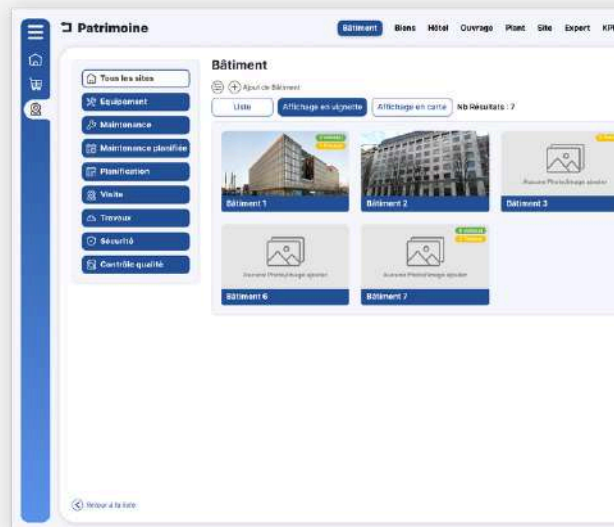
Patrimoine

Bâtiment Biens Hôtel Ouvrage Plant Site Expert KP

Tous les sites
Equipement
Maintenance
Maintenance planifiée
Planification
Visite
Travaux
Sécurité
Contrôle qualité

Bâtiment

Ajout de Bâtiment

Liste
Affichage en vignette
Affichage en carte
Nb Résultats : 7

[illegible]
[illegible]
Bâtiment 1

Bâtiment 2

Aucune Photo/Image ajouter
Bâtiment 3

Aucune Photo/Image ajouter
Bâtiment 6

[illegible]
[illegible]
Aucune Photo/Image ajouter
Bâtiment 7

Retour à la liste